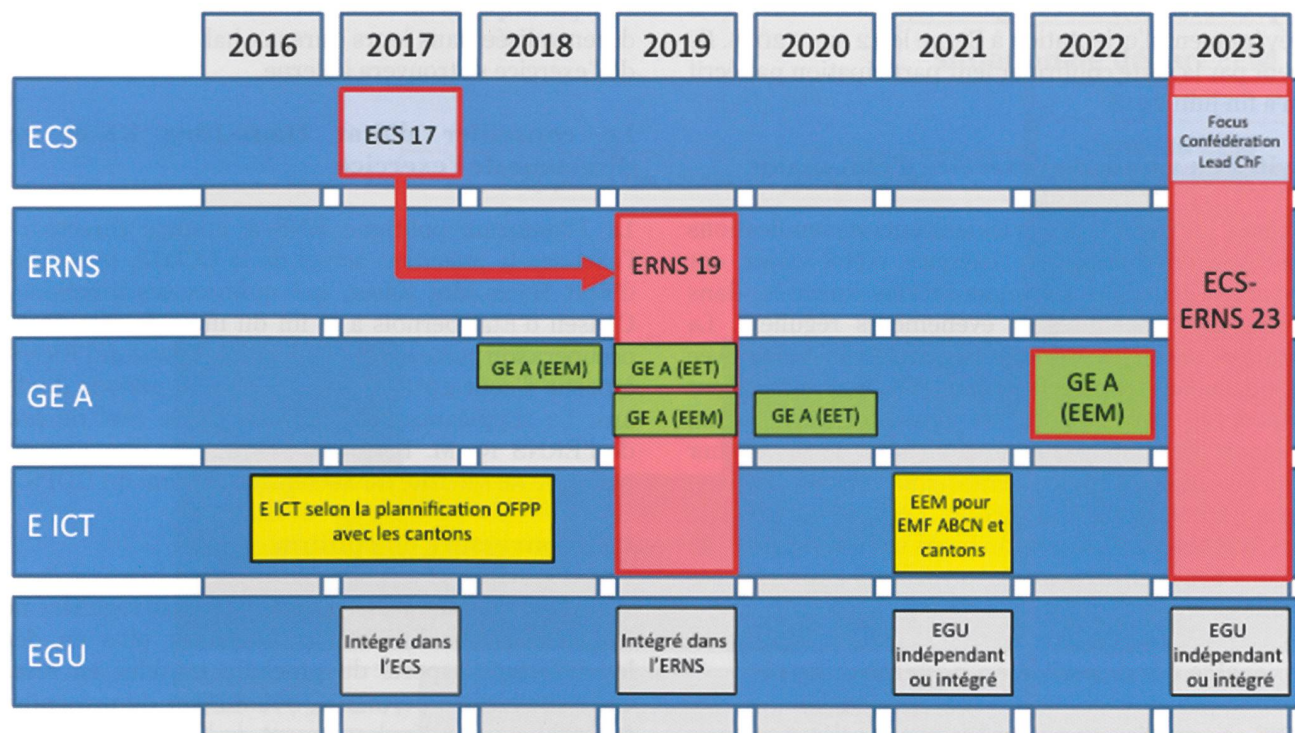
2016 2017 2018 2019 2020 2021 2022 2023

ECS

ECS 17

Focus Confédération Lead ChF

ERNS

ERNS 19

ECS-ERNS 23

GE A

GE A (EEM)

GE A (EET)

GE A (EEM)

GE A (EET)

GE A (EEM)

E ICT

E ICT selon la plannification OFPP avec les cantons

EEM pour EMF ABCN et cantons

EGU

Intégré dans l'ECS

Intégré dans l'ERNS

EGU indépendant ou intégré

EGU indépendant ou intégré